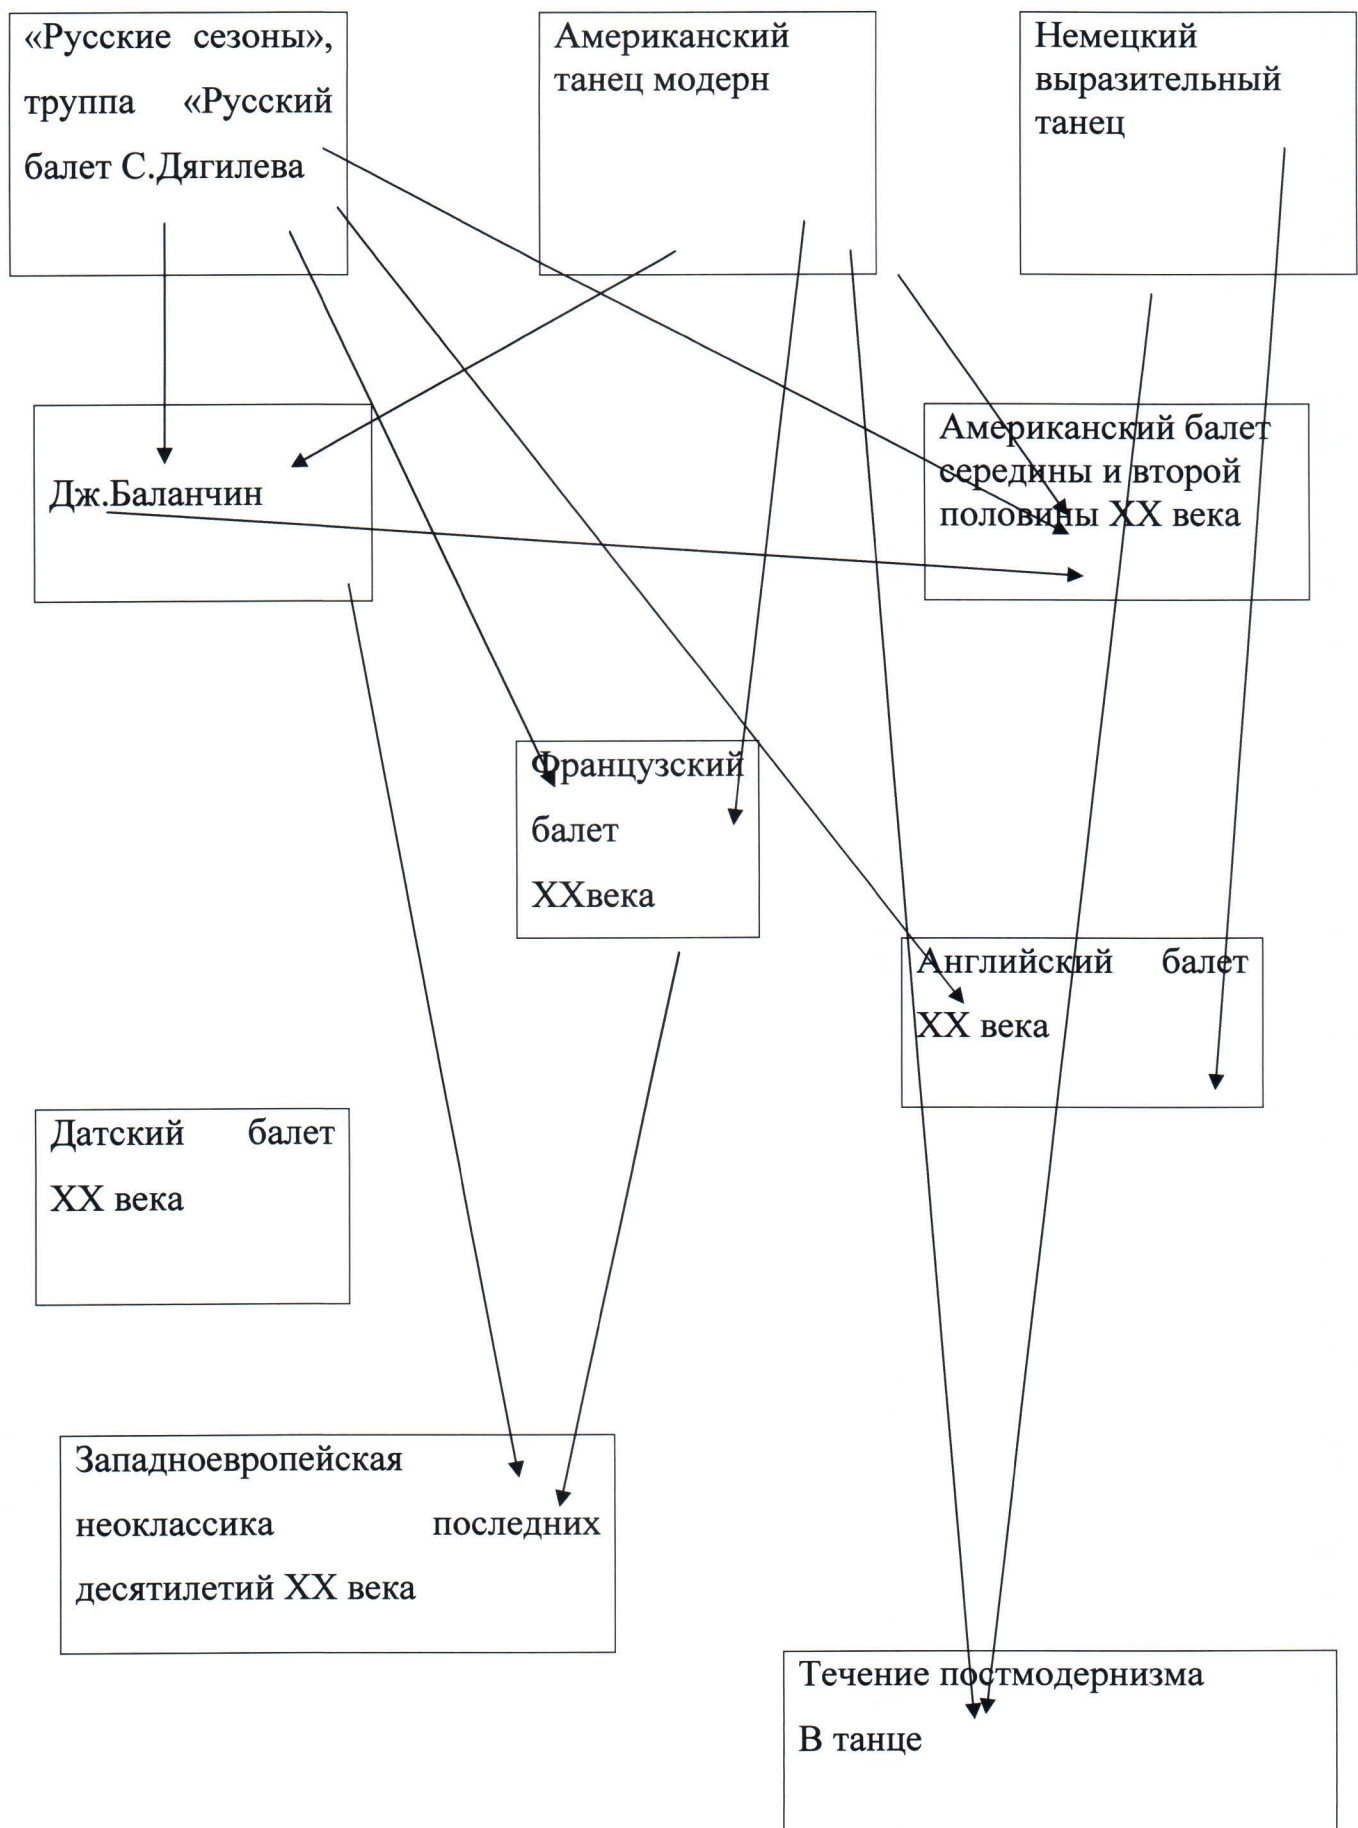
«Русские сезоны», труппа «Русский балет С.Дягилева

Американский танец модерн

Немецкий выразительный танец

Дж.Баланчин

Американский балет середины и второй половины XX века

Французский балет XXвека

Английский балет XX века

Датский балет XX века

Западноевропейская неоклассика последних десятилетий XX века

Течение постмодернизма В танце